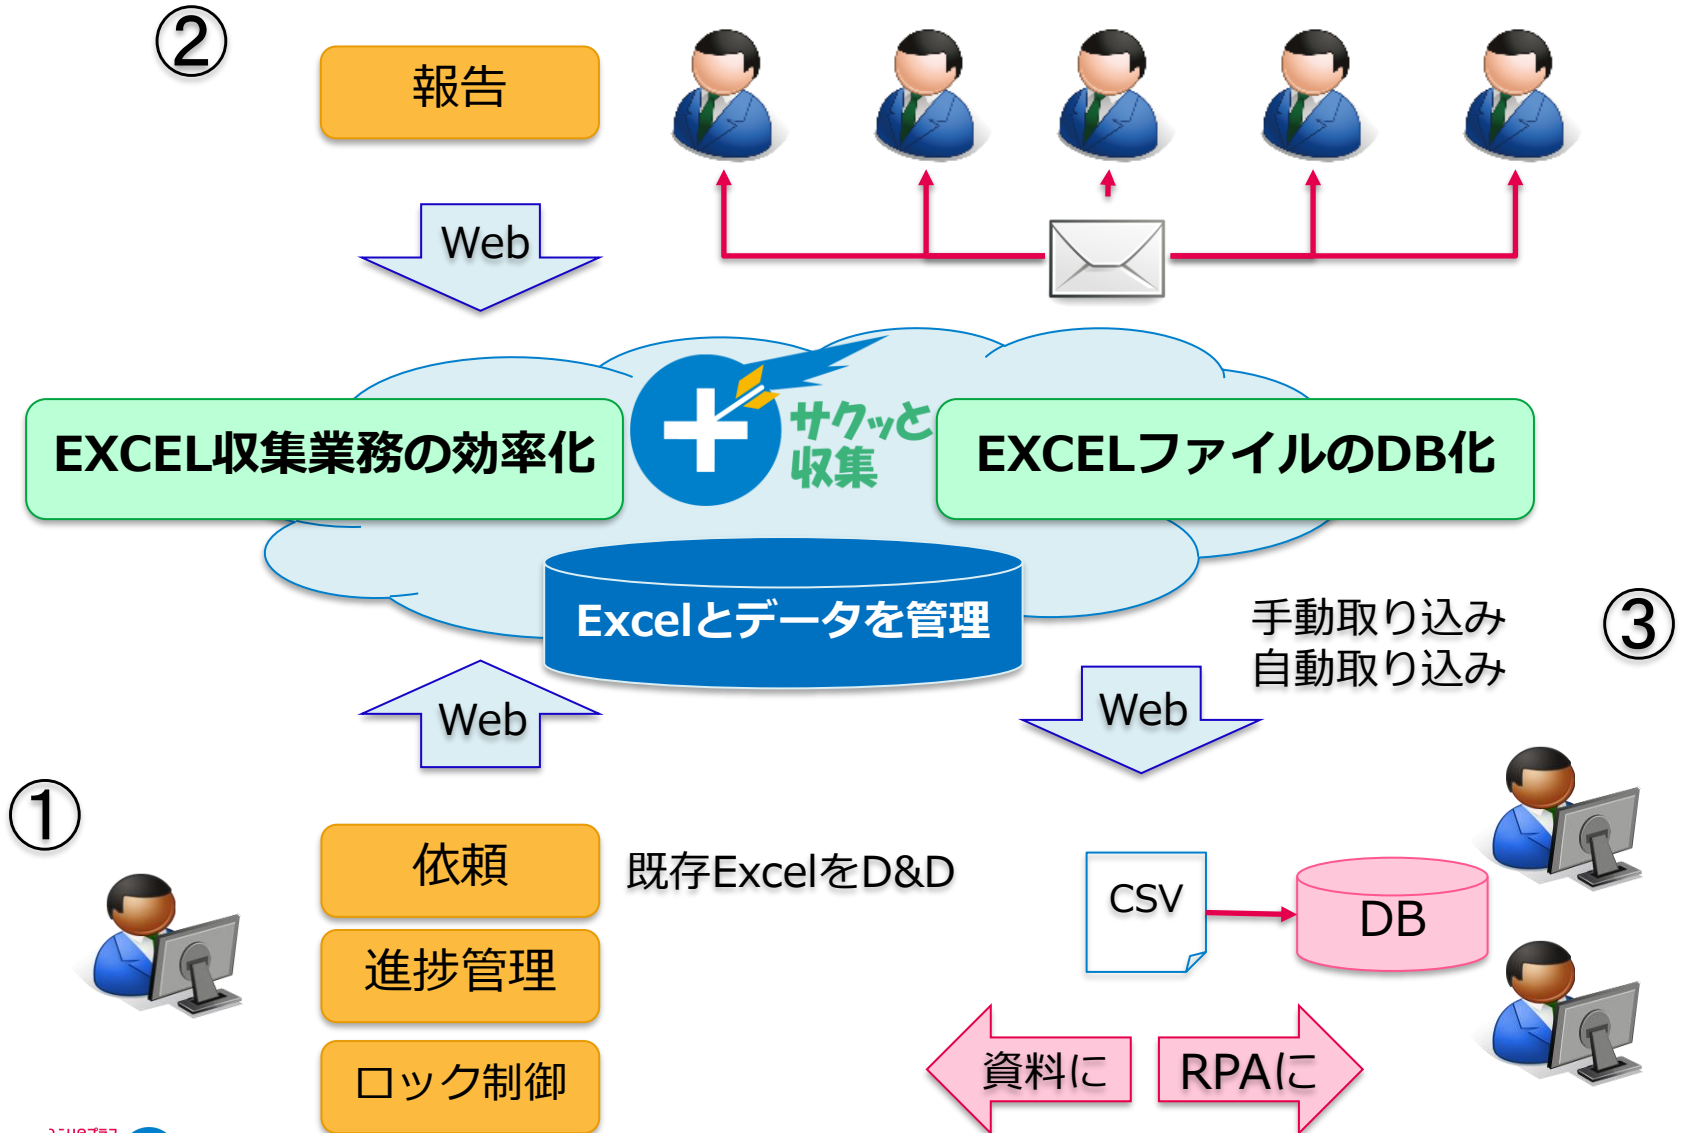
②

報告

Web

EXCEL収集業務の効率化

サクッと収集

EXCELファイルのDB化

Excelとデータを管理

手動取り込み
自動取り込み

③

Web

Web

①

依頼

既存ExcelをD&D

進捗管理

ロック制御

CSV

DB

資料に

RPAに